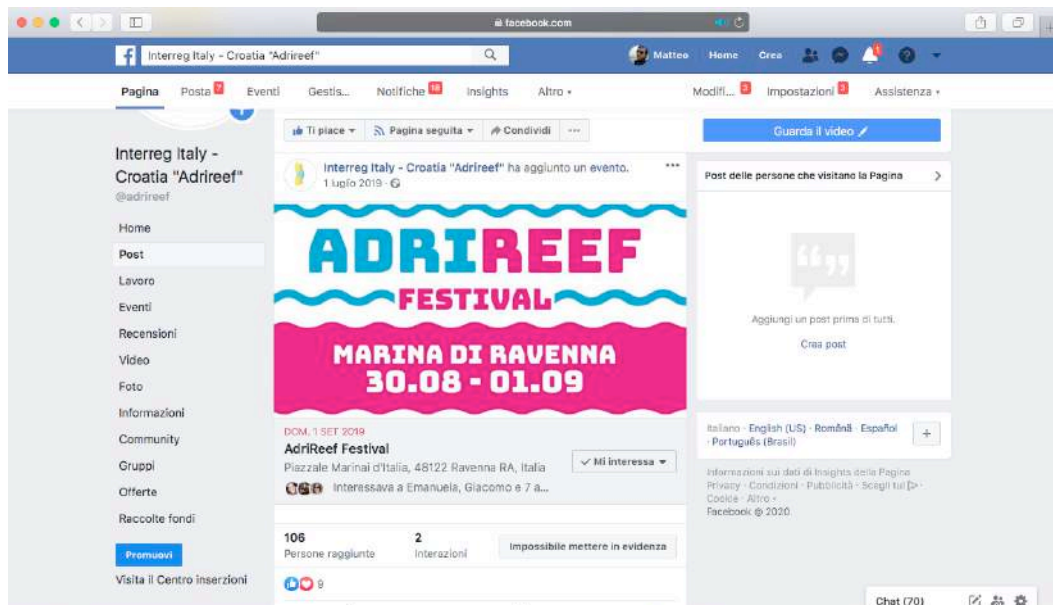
facebook.com

Interreg Italy - Croatia "Adrireef"

Matteo Home Crea

Pagina Posta 7 Eventi Gestis... Notifiche 16 Insights Altro ▾ Modifi... 3 Impostazioni 3 Assistenza ▾

Interreg Italy - Croatia "Adrireef"
@adrireef

Home
Post
Lavoro
Eventi
Recensioni
Video
Foto
Informazioni
Community
Gruppi
Offerte
Raccolte fondi

Promuovi

Visita il Centro inserzioni

Ti piace ▾ Pagina seguita ▾ Condividi ···

Interreg Italy - Croatia "Adrireef" ha aggiunto un evento.
1 luglio 2019 ·

ADRIREEF
FESTIVAL
MARINA DI RAVENNA
30.08 - 01.09

DOM, 1 SET 2019
AdriReef Festival
Piazzale Marinai d'Italia, 48122 Ravenna RA, Italia
Interessava a Emanuela, Giacomo e 7 a...

✓ Mi interessa ▾

106
Persone raggiunte

2
Interazioni

Impossibile mettere in evidenza

9

Guarda il video

Post delle persone che visitano la Pagina

Aggiungi un post prima di tutti.

Crea post

Italiano · English (US) · Română · Español · Português (Brasil)

Informazioni sui dati di Insights della Pagina
Privacy · Condizioni · Pubblicità · Scegli tu · Cookie · Altro ·
Facebook © 2020

Chat (70)